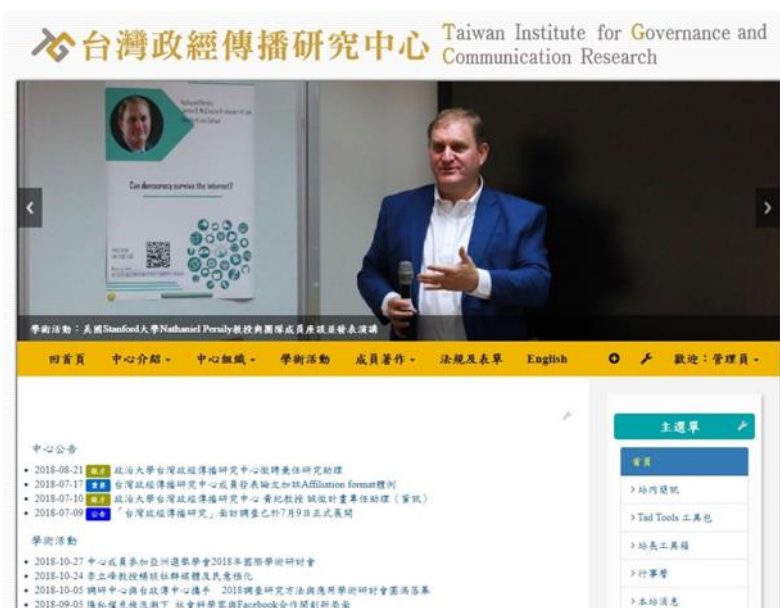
台灣政經傳播研究中心 Taiwan Institute for Governance and Communication Research

Can democracy survive the internet?

學術活動：美國Stanford大學Nathaniel Persily教授與團隊成員座談並發表演講

回首頁 中心介紹 ▾ 中心組織 ▾ 學術活動 成員著作 ▾ 法規及表單 English 歡迎：管理員 ▾

中心公告

• 2018-08-21 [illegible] 政治大學台灣政經傳播研究中心徵聘兼任研究助理
• 2018-07-17 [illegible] 台灣政經傳播研究中心成員發表論文加註Affiliation format標例
• 2018-07-10 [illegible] 政治大學台灣政經傳播研究中心 黃紀教授 誠徵計畫專任助理（資訊）
• 2018-07-09 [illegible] 「台灣政經傳播研究」面訪調查已於7月9日正式展開

學術活動

• 2018-10-27 中心成員參加亞洲選舉學會2018年國際學術研討會
• 2018-10-24 李立峰教授講談社群媒體及民意極化
• 2018-10-05 調研中心與台政傳中心攜手 2018調查研究方法與應用學術研討會圓滿落幕
• 2018-09-05 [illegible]

主選單

首頁
› 站內搜尋
› Tad Tools 工具包
› 站長工具箱
› 行事曆
› 本站消息